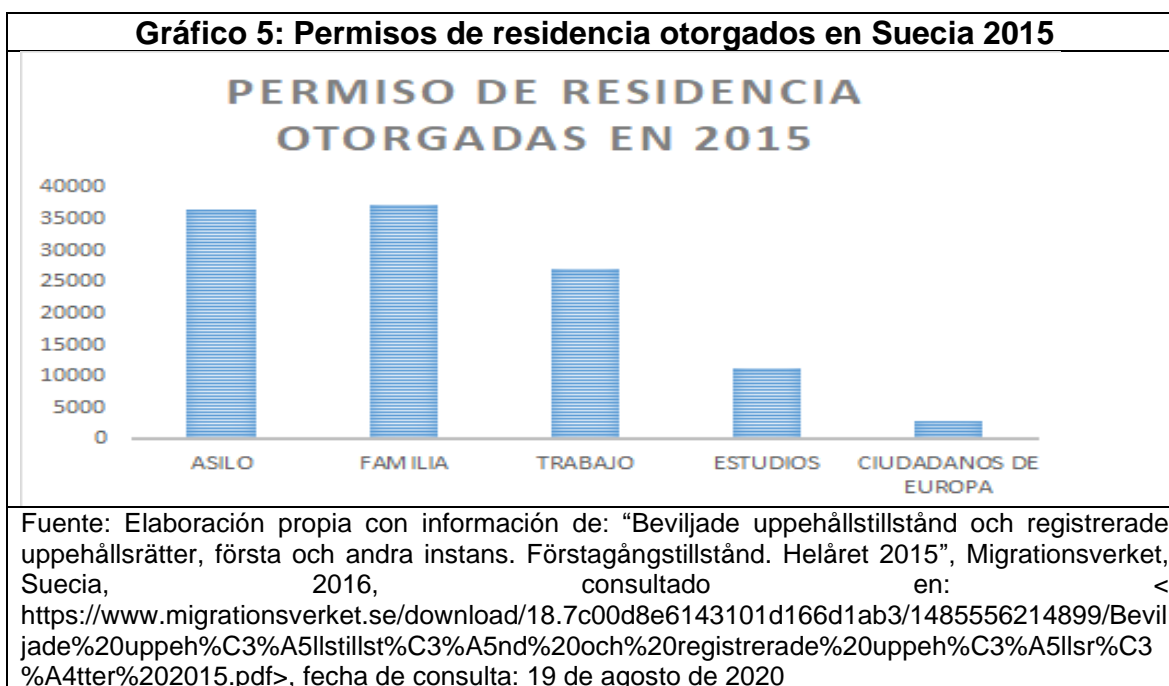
Gráfico 5: Permisos de residencia otorgados en Suecia 2015

PERMISO DE RESIDENCIA OTORGADAS EN 2015

40000
35000
30000
25000
20000
15000
10000
5000
0

ASILO
FAMILIA
TRABAJO
ESTUDIOS
CIUDADANOS DE EUROPA

Fuente: Elaboración propia con información de: "Beviljade uppehållstillstånd och registrerade uppehållsrätter, första och andra instans. Förstagångstillstånd. Helåret 2015", Migrationsverket, Suecia, 2016, consultado en: < https://www.migrationsverket.se/download/18.7c00d8e6143101d166d1ab3/1485556214899/Beviljade%20uppeh%C3%A5llstillst%C3%A5nd%20och%20registrerade%20uppeh%C3%A5llsr%C3%A4tter%202015.pdf>, fecha de consulta: 19 de agosto de 2020